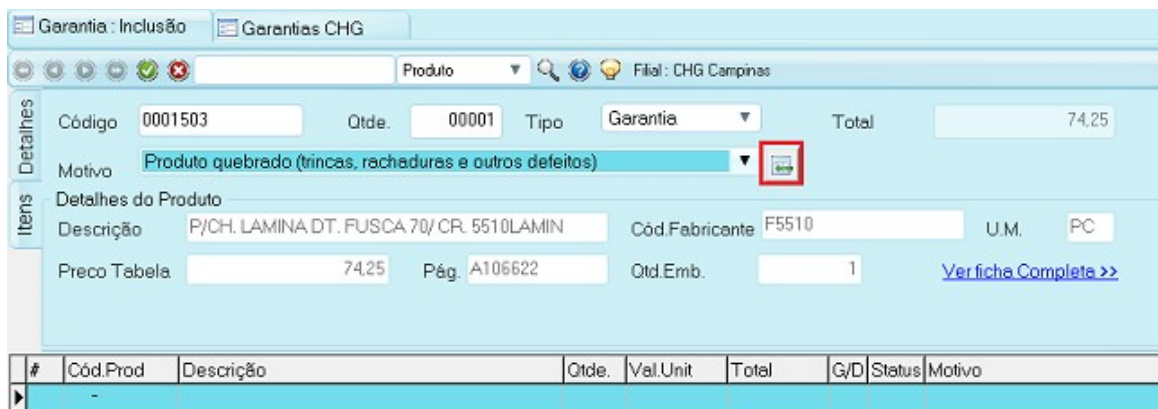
Garantia : Inclusão
Garantias CHG

Produto
Filial : CHG Campinas

Detalhes
Itens

Código 0001503
Qtde. 00001
Tipo Garantia
Total 74,25

Motivo Produto quebrado (trincas, rachaduras e outros defeitos)

Detalhes do Produto
Descrição P/CH. LAMINA DT. FUSCA 70/ CR. 5510LAMIN
Cód.Fabricante F5510
U.M. PC
Preco Tabela 74,25
Pág. A106622
Qtd.Emb. 1
Ver ficha Completa >>

| # | Cód.Prod | Descrição | Qtde. | Val.Unit | Total | G/D | Status | Motivo |
|---|---|---|---|---|---|---|---|---|
| | - | | | | | | | |